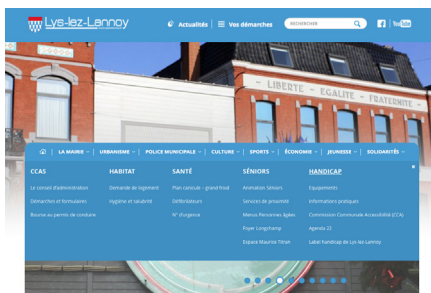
Lys-lez-Lannoy

Actualités

Vos démarches

RECHERCHER

You Tube

LIBERTE - EGALITE - FRATERNITE

LA MAIRIE

URBANISME

POLICE MUNICIPALE

CULTURE

SPORTS

ÉCONOMIE

JEUNESSE

SOLIDARITÉS

×

CCAS

Le conseil d'administration

Démarches et formulaires

Bourse au permis de conduire

HABITAT

Demande de logement

Hygiène et salubrité

SANTÉ

Plan canicule - grand froid

Défibrillateurs

N° d'urgence

SÉNIORS

Animation Séniors

Services de proximité

Menus Personnes âgées

Foyer Longchamp

Espace Maurice Titran

HANDICAP

Equipements

Informations pratiques

Commission Communale Accessibilité (CCA)

Agenda 22

Label handicap de Lys-lez-Lannoy